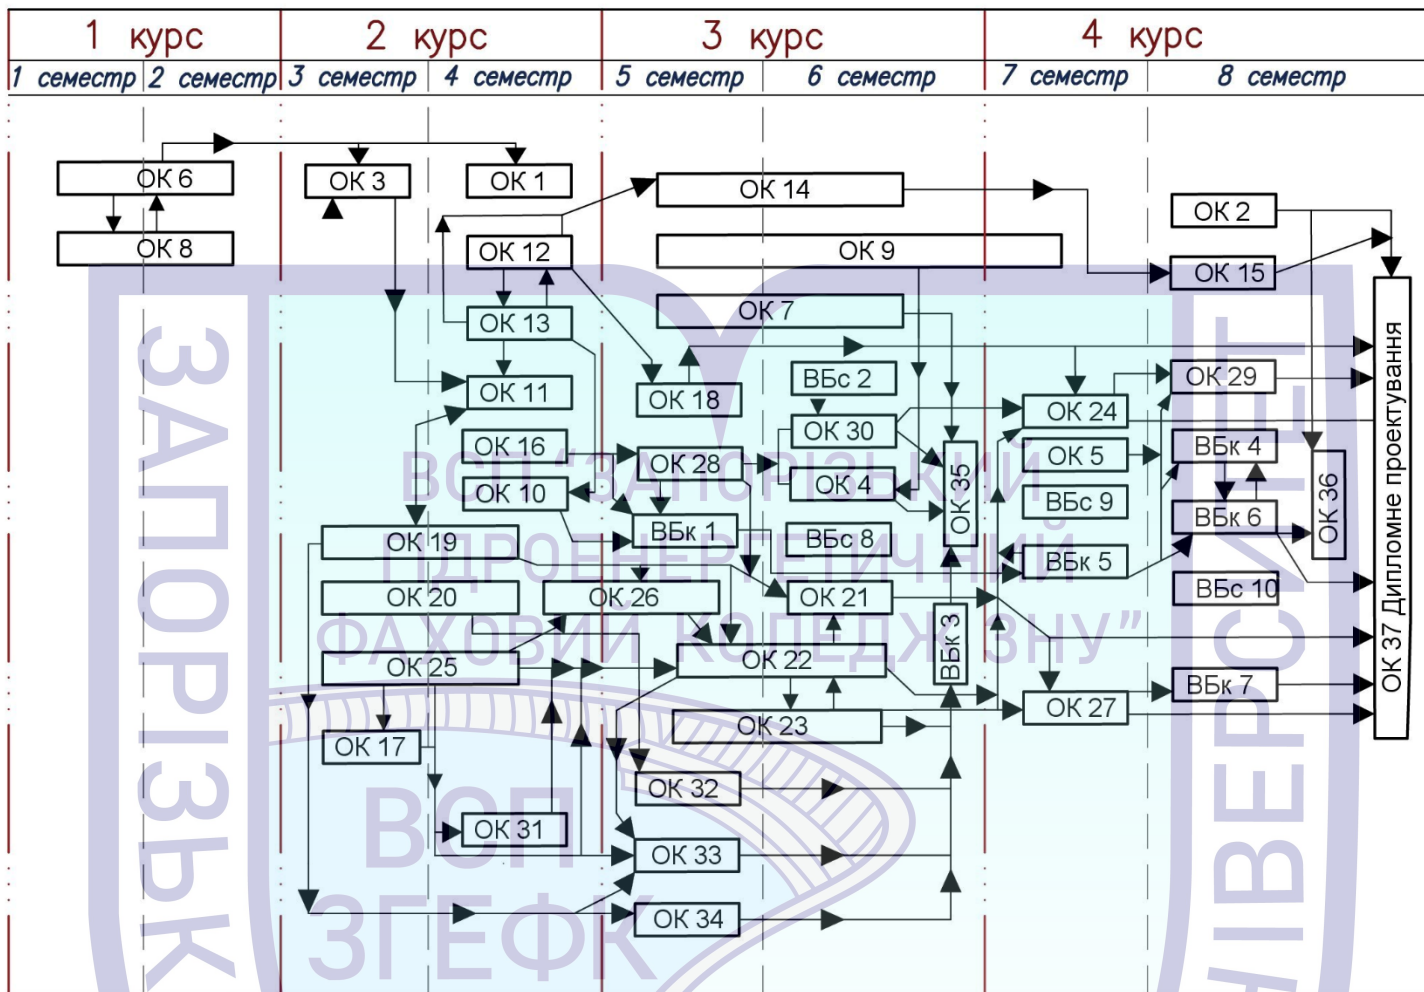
1 курс | 2 курс | 3 курс | 4 курс
1 семестр | 2 семестр | 3 семестр | 4 семестр | 5 семестр | 6 семестр | 7 семестр | 8 семестр

ОК 6
ОК 8
ОК 3
ОК 1
ОК 14
ОК 2
ОК 12
ОК 9
ОК 15
ОК 13
ОК 7
ОК 11
ОК 18
ВБс 2
ОК 29
ОК 24
ОК 30
ОК 16
ОК 28
ОК 35
ОК 5
ВБк 4
ОК 4
ОК 10
ВБс 9
ОК 36
ВБк 6
ВБк 1
ВБс 8
ОК 19
ВБк 5
ВБс 10
ОК 20
ОК 26
ОК 21
ВБк 3
ОК 25
ОК 22
ВБк 7
ОК 27
ОК 17
ОК 23
ОК 32
ОК 31
ОК 33
ОК 34
ОК 37 Дипломне проектування

ВСП "ЗАПОРІЗЬКИЙ ГІДРОЕНЕРГЕТИЧНИЙ ФАХОВИЙ КОЛЕДЖ ЗНУ"
ВСП ЗГЕФК
ЗАПОРІЗЬК
ІВЕРСИТЕТ